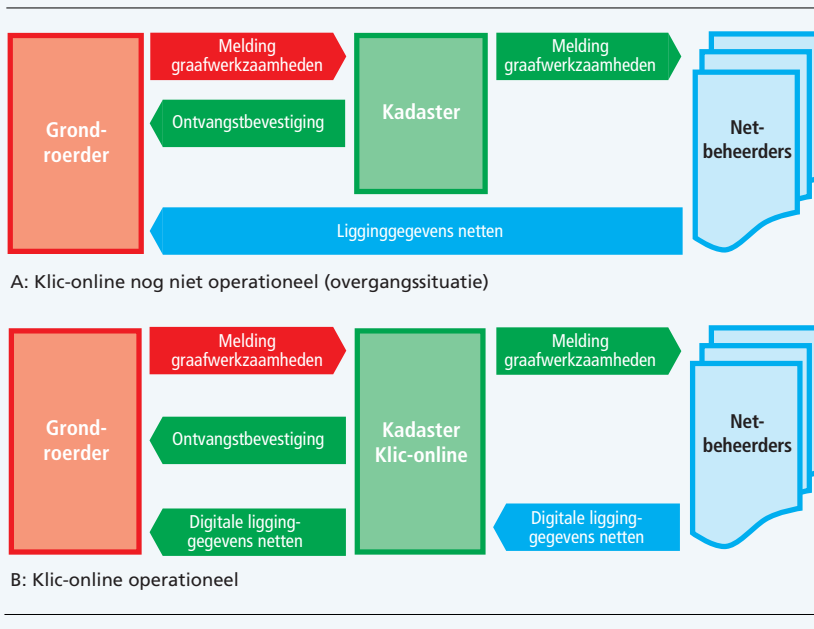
Grondroerder

Melding graafwerkzaamheden

Ontvangstbevestiging

Kadaster

Melding graafwerkzaamheden

Netbeheerders

Ligginggegevens netten

A: Klic-online nog niet operationeel (overgangssituatie)

Grondroerder

Melding graafwerkzaamheden

Ontvangstbevestiging

Digitale ligginggegevens netten

Kadaster Klic-online

Melding graafwerkzaamheden

Digitale ligginggegevens netten

Netbeheerders

B: Klic-online operationeel